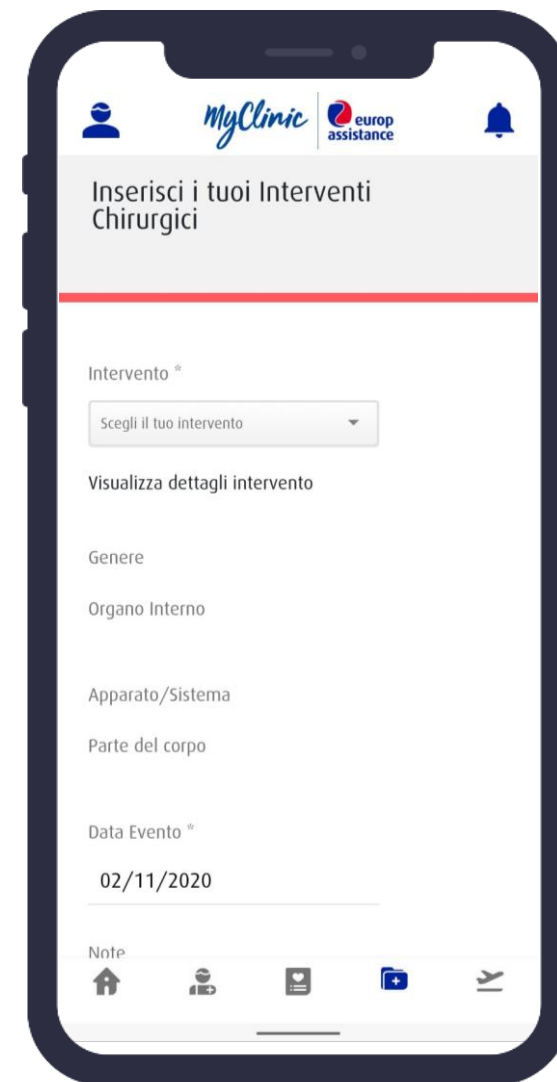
MyClinic europ assistance

Inserisci i tuoi Interventi Chirurgici

Intervento *

Scegli il tuo intervento

Visualizza dettagli intervento

Genere

Organo Interno

Apparato/Sistema

Parte del corpo

Data Evento *

02/11/2020

Note